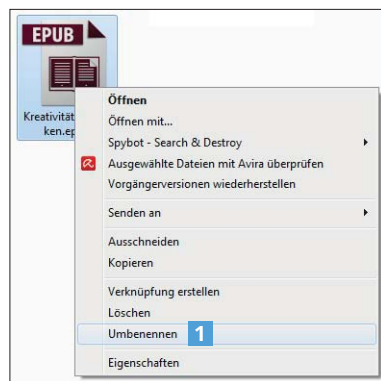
EPUB

Kreativität ken.ep

Öffnen
Öffnen mit...
Spybot - Search & Destroy
Ausgewählte Dateien mit Avira überprüfen
Vorgängerversionen wiederherstellen
Senden an
Ausschneiden
Kopieren
Verknüpfung erstellen
Löschen
Umbenennen
1
Eigenschaften